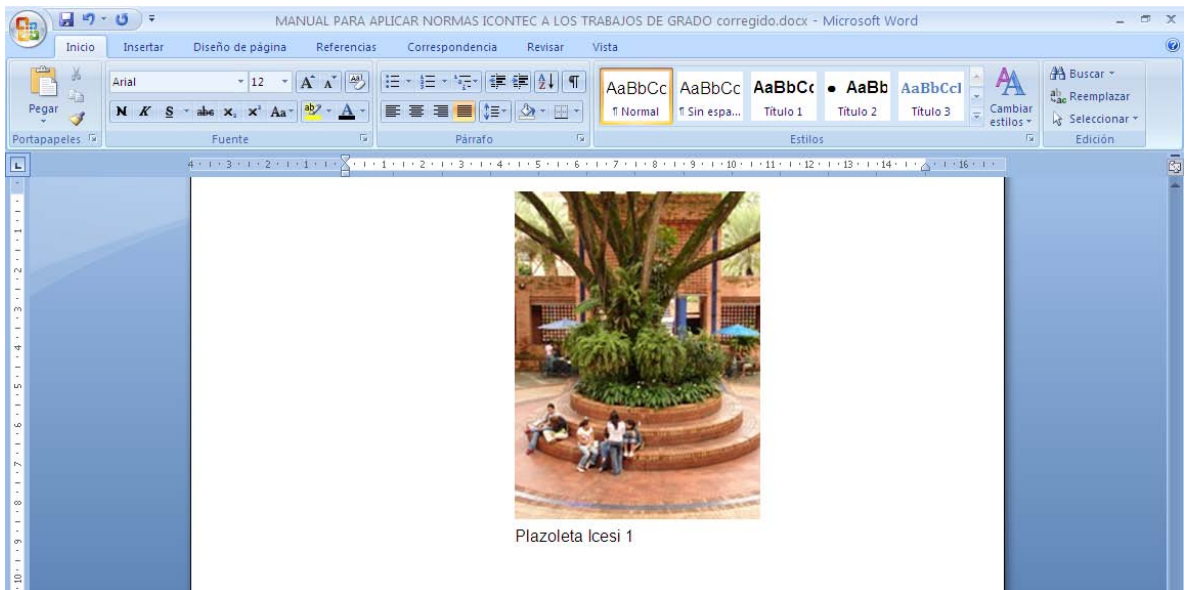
MANUAL PARA APLICAR NORMAS ICONTEC A LOS TRABAJOS DE GRADO corregido.docx - Microsoft Word

Inicio Insertar Diseño de página Referencias Correspondencia Revisar Vista

Pegar
Portapapeles
Arial 12
N K S abe x, x' Aa
Fuente
Párrafo
AaBbCc ¶ Normal
AaBbCc ¶ Sin espa...
AaBbCc Título 1
AaBb Título 2
AaBbCcI Título 3
Cambiar estilos
Estilos
Buscar
Reemplazar
Seleccionar
Edición

Plazoleta Icesi 1